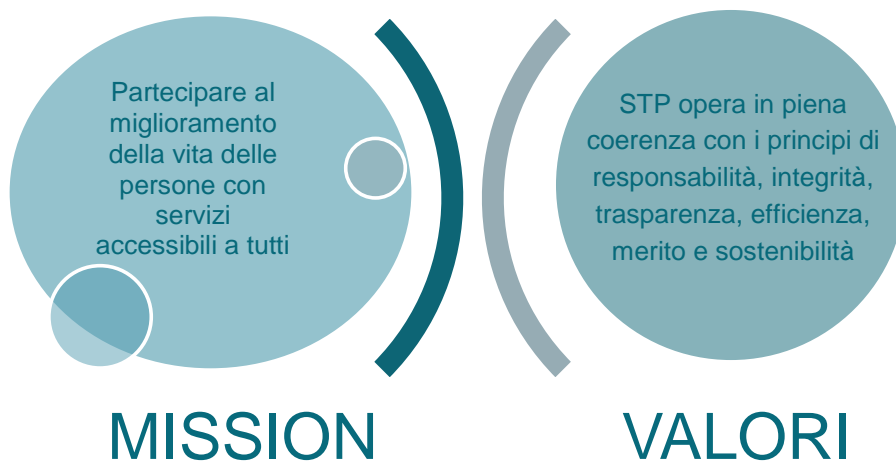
Partecipare al miglioramento della vita delle persone con servizi accessibili a tutti

MISSION

STP opera in piena coerenza con i principi di responsabilità, integrità, trasparenza, efficienza, merito e sostenibilità

VALORI